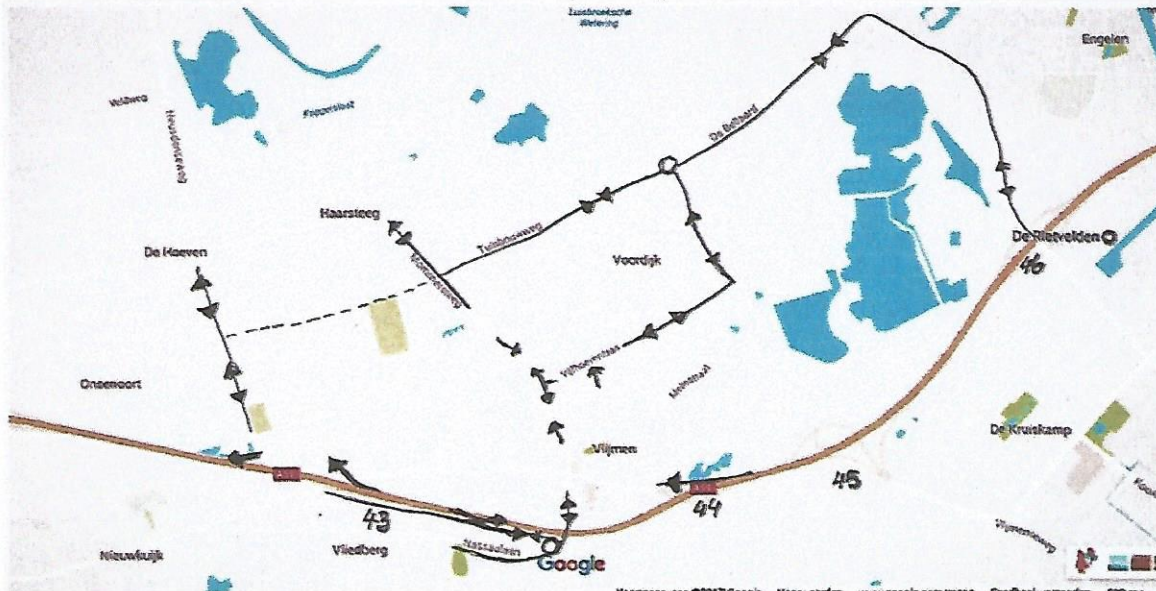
Zuidbroeksche Wetering
Engelen
Voldwa
Heusdensteeg
Pepperstaat
De Bellaard
Haarsteeg
Tuinbouweg
Voordijk
De Rietvelden
46
De Hoeven
Wilhelminastraat
Onsenoort
Vlijmen
De Kruiskamp
45
44
43
Nieuwkuijk
Vliedberg
Nassaulaan
Google
Vijfmorgenweg
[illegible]